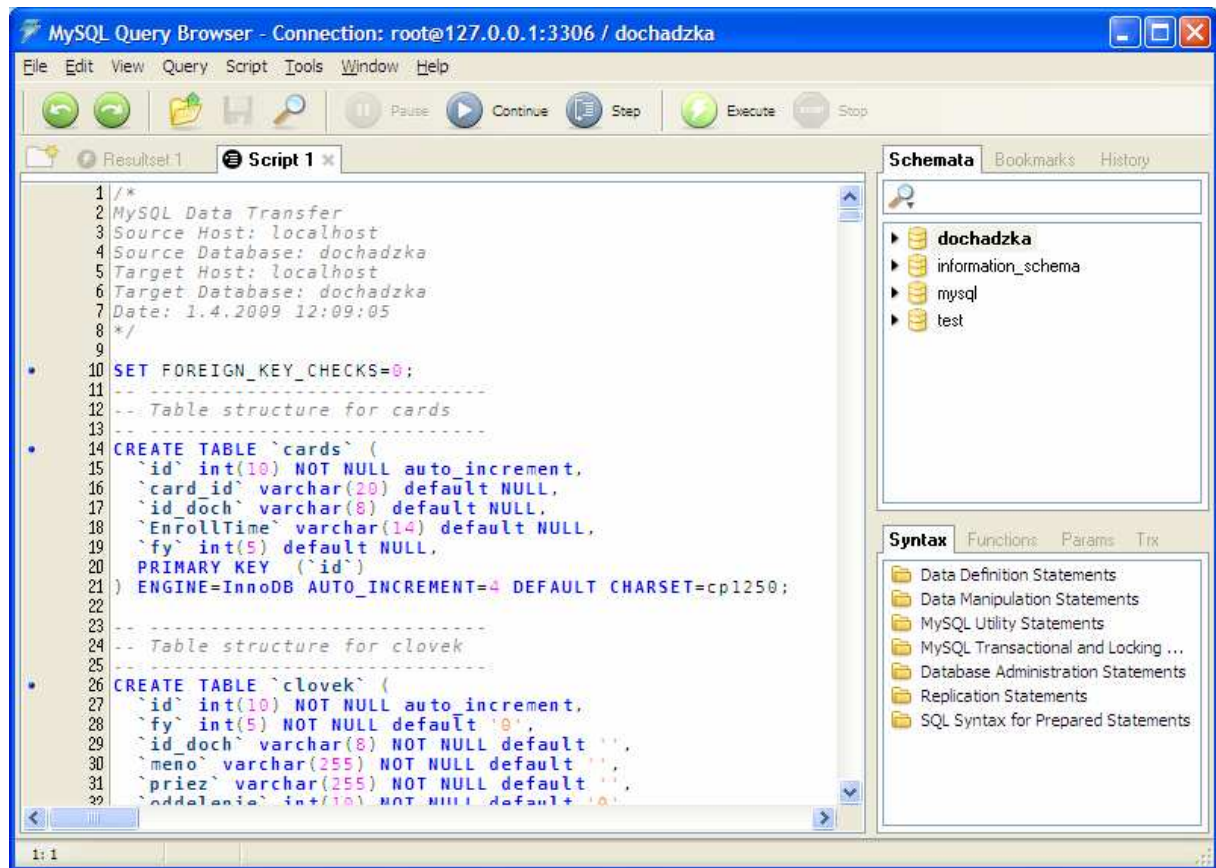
MySQL Query Browser - Connection: root@127.0.0.1:3306 / dochadzka

File Edit View Query Script Tools Window Help

Pause Continue Step Execute Stop

Resultset 1 Script 1

1 /*
2 MySQL Data Transfer
3 Source Host: localhost
4 Source Database: dochadzka
5 Target Host: localhost
6 Target Database: dochadzka
7 Date: 1.4.2009 12:09:05
8 */
9
10 SET FOREIGN_KEY_CHECKS=0;
11 -- ----------------------------
12 -- Table structure for cards
13 -- ----------------------------
14 CREATE TABLE `cards` (
15 `id` int(10) NOT NULL auto_increment,
16 `card_id` varchar(20) default NULL,
17 `id_doch` varchar(8) default NULL,
18 `EnrollTime` varchar(14) default NULL,
19 `fy` int(5) default NULL,
20 PRIMARY KEY (`id`)
21 ) ENGINE=InnoDB AUTO_INCREMENT=4 DEFAULT CHARSET=cp1250;
22
23 -- ----------------------------
24 -- Table structure for clovek
25 -- ----------------------------
26 CREATE TABLE `clovek` (
27 `id` int(10) NOT NULL auto_increment,
28 `fy` int(5) NOT NULL default '0',
29 `id_doch` varchar(8) NOT NULL default '',
30 `meno` varchar(255) NOT NULL default '',
31 `priez` varchar(255) NOT NULL default '',
32 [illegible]

Schemata Bookmarks History

dochadzka
information_schema
mysql
test

Syntax Functions Params Trx

Data Definition Statements
Data Manipulation Statements
MySQL Utility Statements
MySQL Transactional and Locking ...
Database Administration Statements
Replication Statements
SQL Syntax for Prepared Statements

1: 1